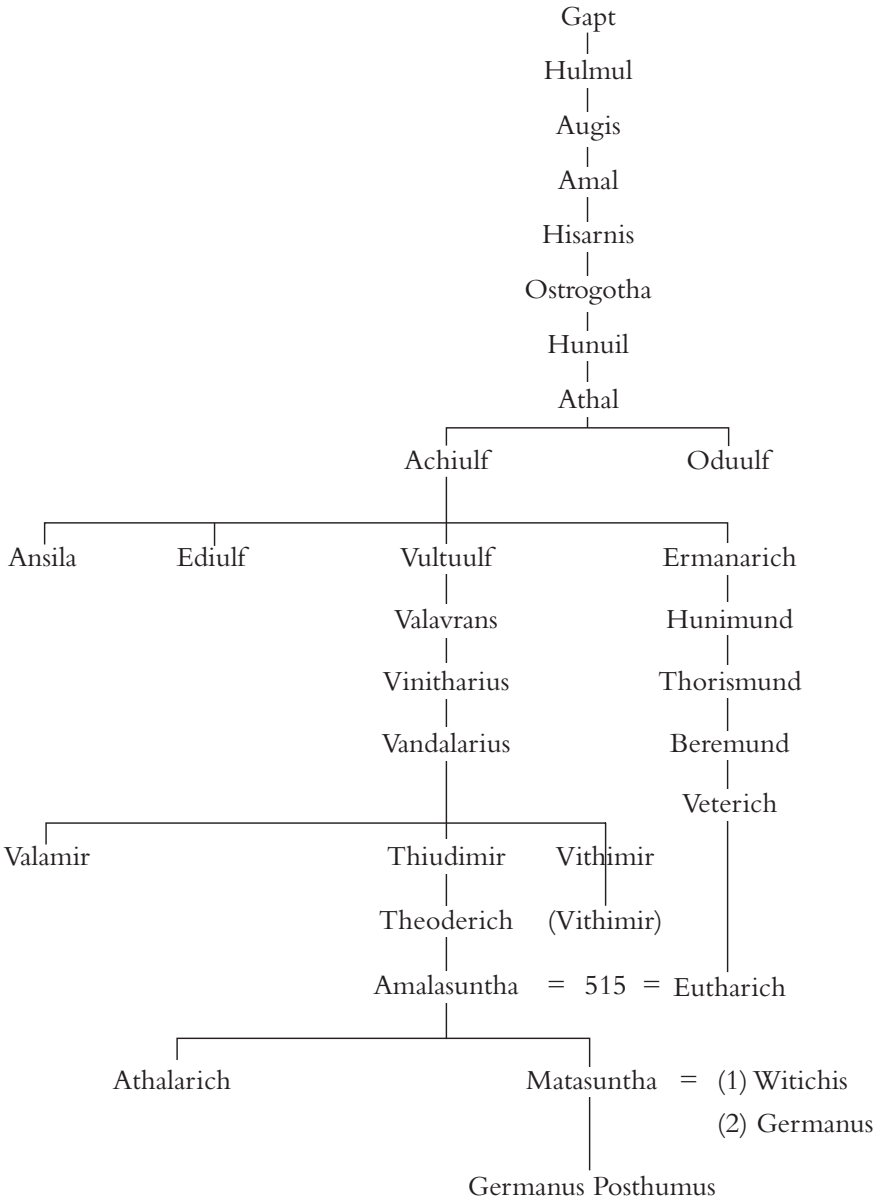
Gapt

Hulmul

Augis

Amal

Hisarnis

Ostrogotha

Hunuil

Athal

Achiulf

Oduulf

Ansila

Ediulf

Vultuulf

Ermanarich

Valavrans

Hunimund

Vinitharius

Thorismund

Vandalarius

Beremund

Veterich

Valamir

Thiudimir

Vithimir

Theoderich

(Vithimir)

Amalasuntha = 515 = Eutharich

Athalarich

Matasuntha = (1) Witichis
(2) Germanus

Germanus Posthumus